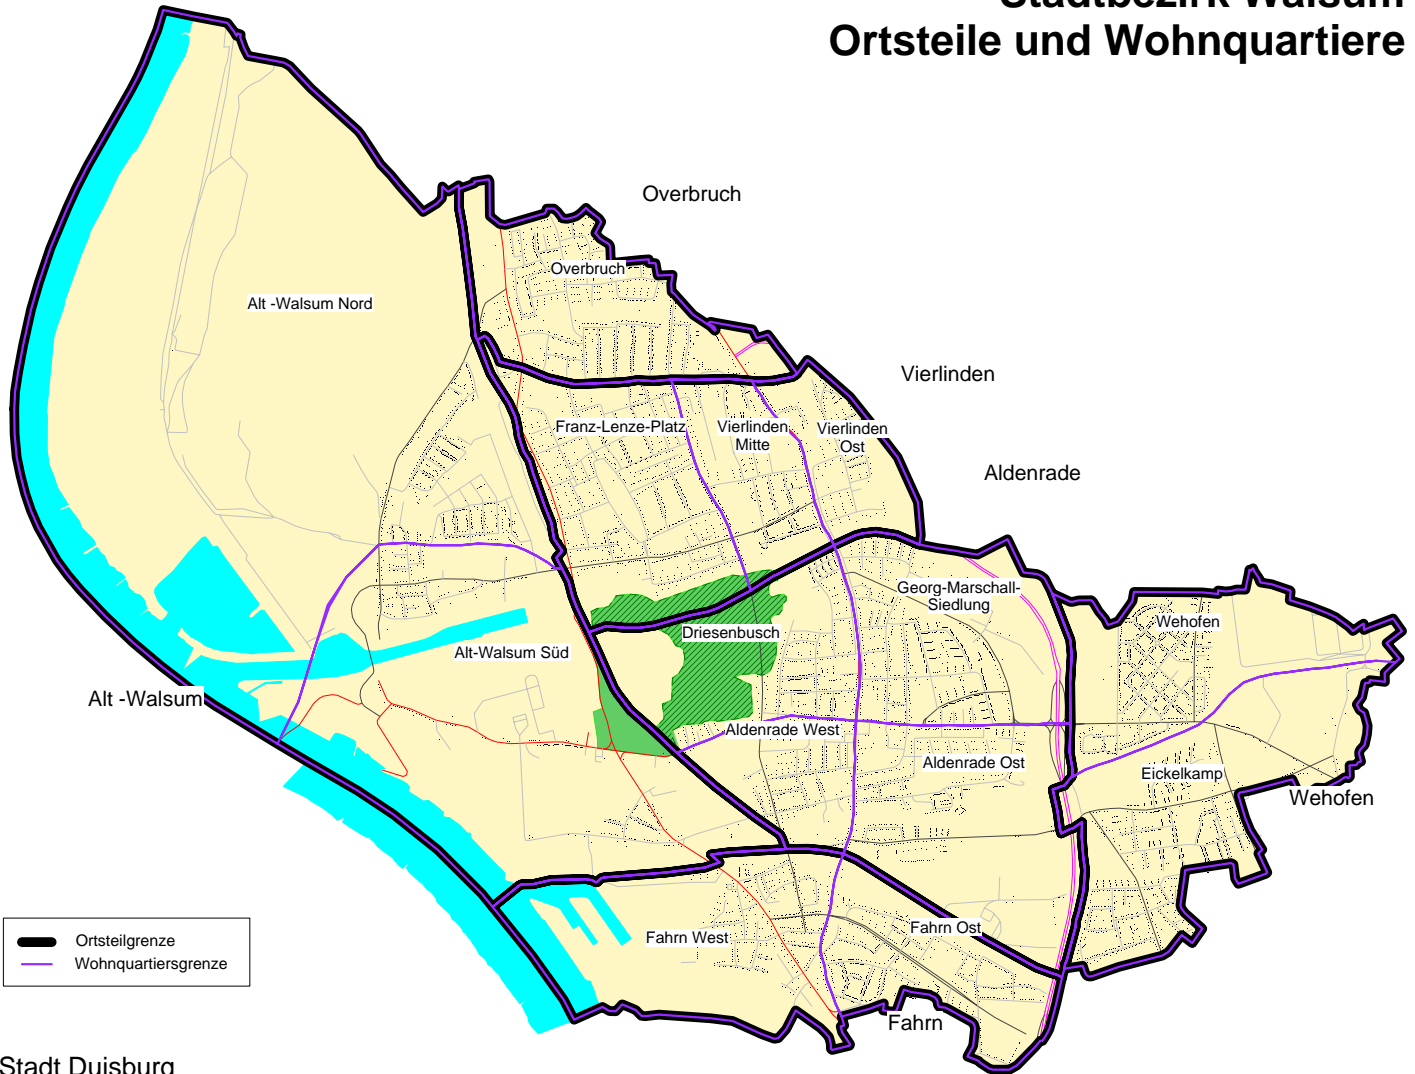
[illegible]
Ortsteile und Wohnquartiere

Overbruch

Overbruch

Alt -Walsum Nord

Vierlinden

Franz-Lenze-Platz

Vierlinden Mitte

Vierlinden Ost

Aldenrade

Georg-Marschall-Siedlung

Wehofen

Driesenbusch

Alt-Walsum Süd

Alt -Walsum

Aldenrade West

Aldenrade Ost

Eickelkamp

Wehofen

Fahrn West

Fahrn Ost

Fahrn

Ortsteilgrenze
Wohnquartiersgrenze

Stadt Duisburg